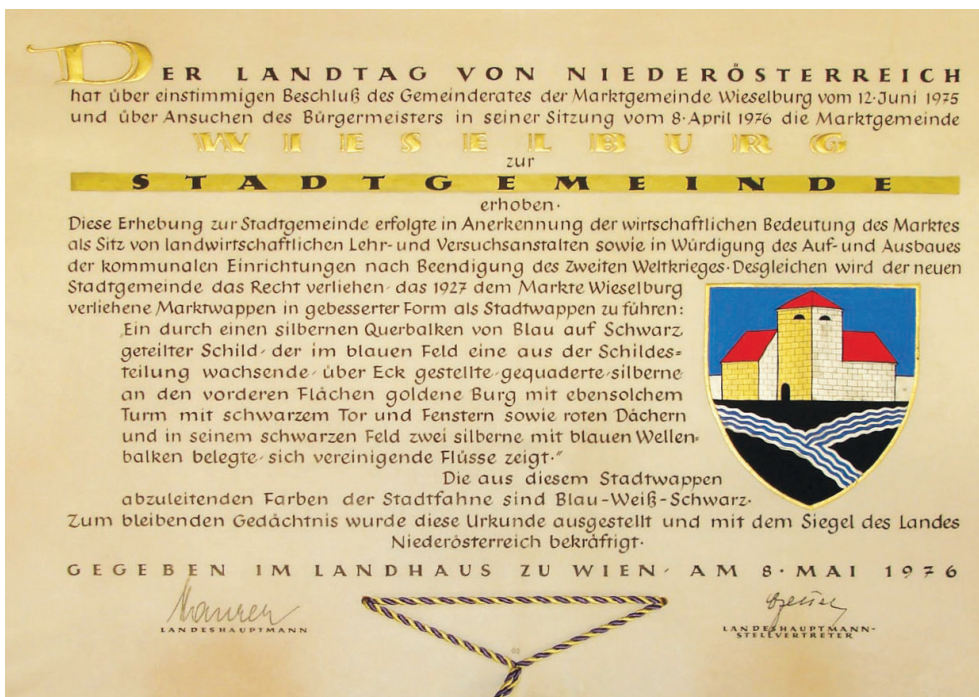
DER LANDTAG VON NIEDERÖSTERREICH
hat über einstimmigen Beschluß des Gemeinderates der Marktgemeinde Wieselburg vom 12·Juni 1975 und über Ansuchen des Bürgermeisters in seiner Sitzung vom 8·April 1976 die Marktgemeinde
WIESELBURG
zur
STADTGEMEINDE
erhoben·
Diese Erhebung zur Stadtgemeinde erfolgte in Anerkennung der wirtschaftlichen Bedeutung des Marktes als Sitz von landwirtschaftlichen Lehr- und Versuchsanstalten sowie in Würdigung des Auf- und Ausbaues der kommunalen Einrichtungen nach Beendigung des Zweiten Weltkrieges· Desgleichen wird der neuen Stadtgemeinde das Recht verliehen· das 1927 dem Markte Wieselburg verliehene Marktwappen in gebesserter Form als Stadtwappen zu führen:
„Ein durch einen silbernen Querbalken von Blau auf Schwarz geteilter Schild· der im blauen Feld eine aus der Schildesteilung wachsende· über Eck gestellte· gequaderte· silberne an den vorderen Flächen goldene Burg mit ebensolchem Turm mit schwarzem Tor und Fenstern sowie roten Dächern und in seinem schwarzen Feld zwei silberne mit blauen Wellenbalken belegte· sich vereinigende Flüsse zeigt·"
Die aus diesem Stadtwappen abzuleitenden Farben der Stadtfahne sind Blau-Weiß-Schwarz·
Zum bleibenden Gedächtnis wurde diese Urkunde ausgestellt und mit dem Siegel des Landes Niederösterreich bekräftigt·
GEGEBEN IM LANDHAUS ZU WIEN· AM 8·MAI 1976
Maurer
LANDESHAUPTMANN
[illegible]
LANDESHAUPTMANN-STELLVERTRETER